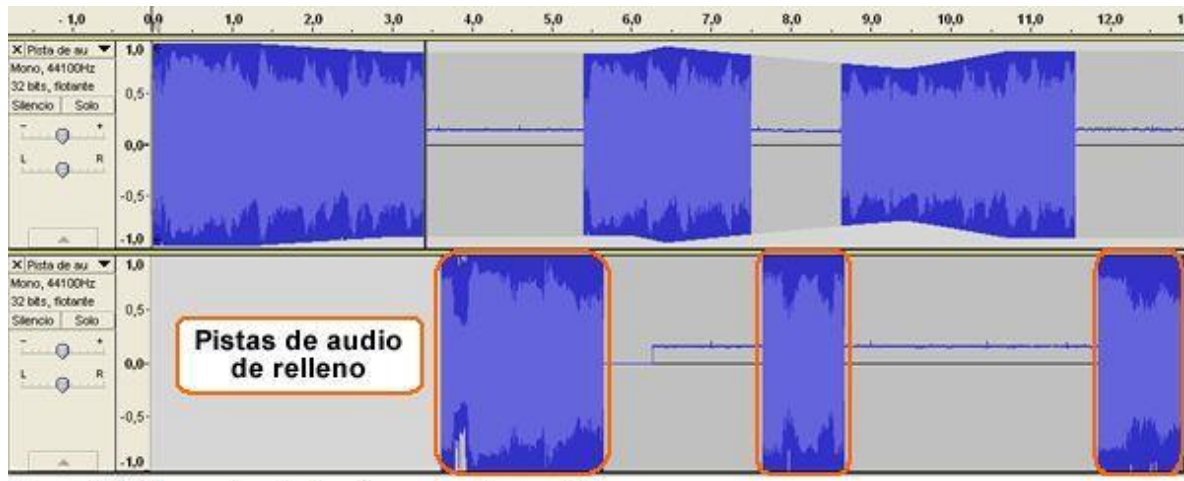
-1,0 0,0 1,0 2,0 3,0 4,0 5,0 6,0 7,0 8,0 9,0 10,0 11,0 12,0

X Pista de au ▼
Mono, 44100Hz
32 bits, flotante
Silencio Solo
- +
L R

1,0
0,5-
0,0-
-0,5-
-1,0

X Pista de au ▼
Mono, 44100Hz
32 bits, flotante
Silencio Solo
- +
L R

1,0
0,5-
0,0-
-0,5-
-1,0

Pistas de audio de relleno